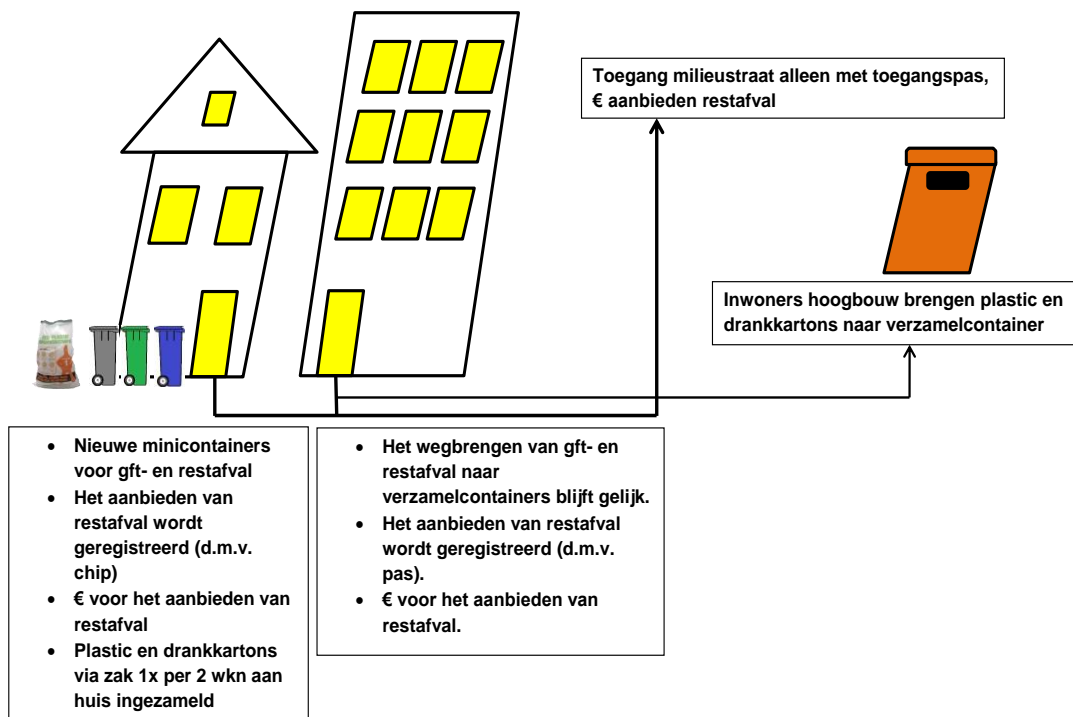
Toegang milieustraat alleen met toegangspas, € aanbieden restafval

Inwoners hoogbouw brengen plastic en drankkartons naar verzamelcontainer

- Nieuwe minicontainers voor gft- en restafval
- Het aanbieden van restafval wordt geregistreerd (d.m.v. chip)
- € voor het aanbieden van restafval
- Plastic en drankkartons via zak 1x per 2 wkn aan huis ingezameld

- Het wegbrengen van gft- en restafval naar verzamelcontainers blijft gelijk.
- Het aanbieden van restafval wordt geregistreerd (d.m.v. pas).
- € voor het aanbieden van restafval.